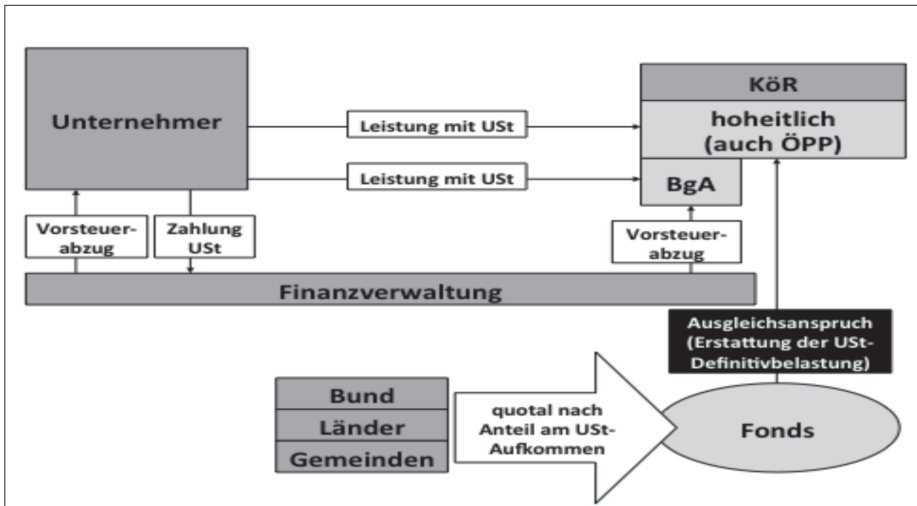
Unternehmer

Leistung mit USt

Leistung mit USt

KöR

hoheitlich (auch ÖPP)

BgA

Vorsteuerabzug

Zahlung USt

Vorsteuerabzug

Finanzverwaltung

Ausgleichsanspruch (Erstattung der USt-Definitivbelastung)

Bund

Länder

Gemeinden

quotal nach Anteil am USt-Aufkommen

Fonds